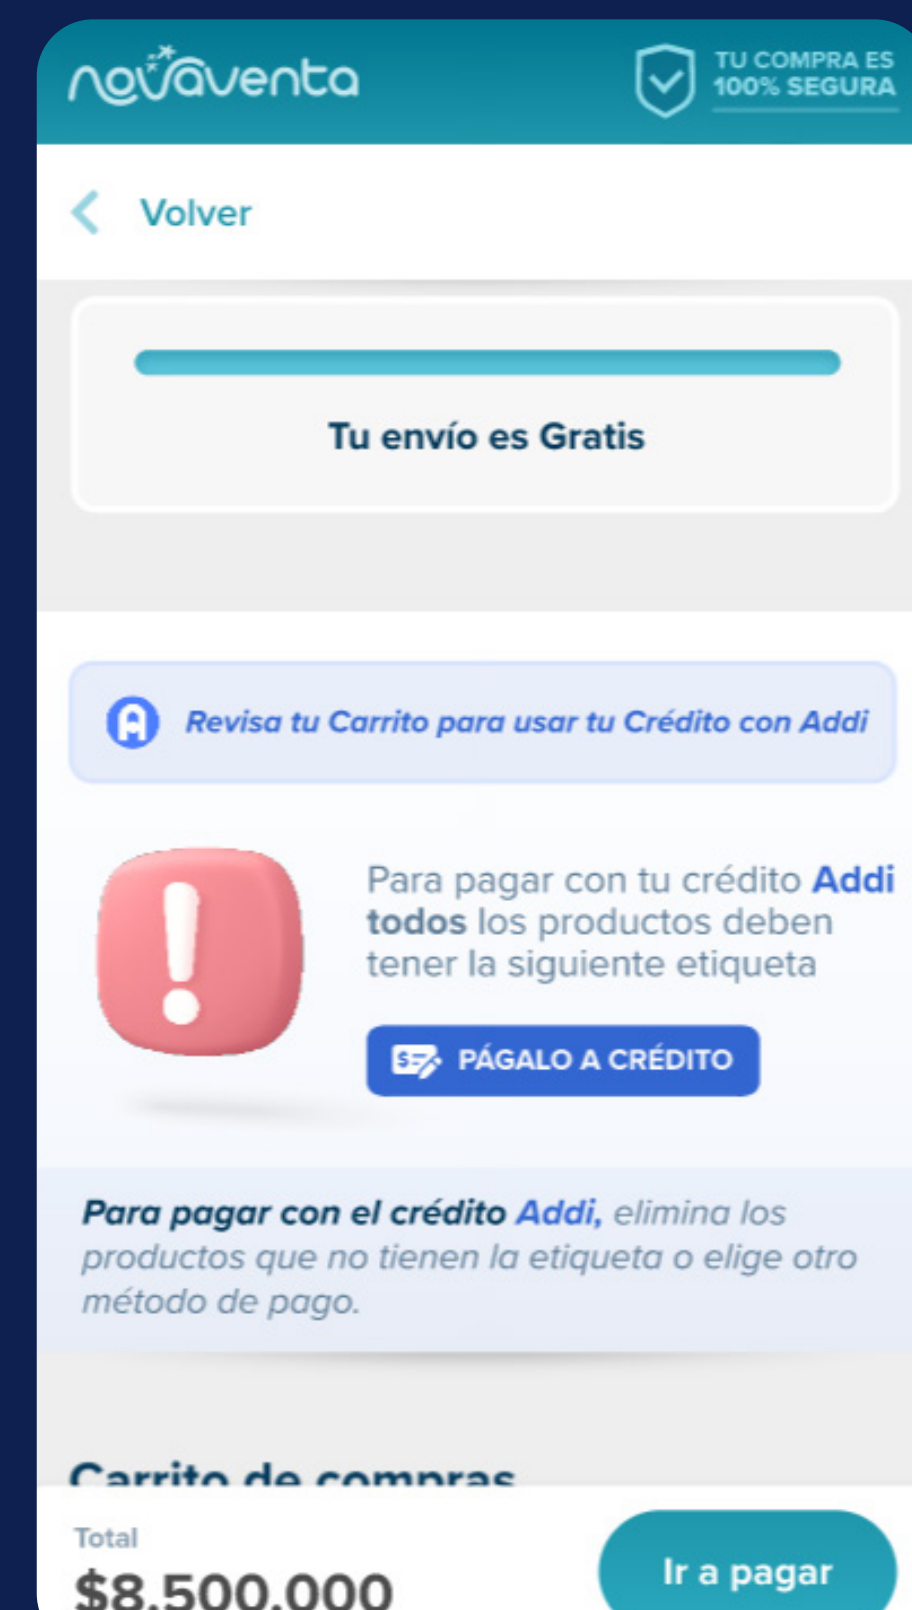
novaventa

TU COMPRA ES 100% SEGURA

Volver

Tu envío es Gratis

Revisa tu Carrito para usar tu Crédito con Addi

Para pagar con tu crédito Addi todos los productos deben tener la siguiente etiqueta

PÁGALO A CRÉDITO

Para pagar con el crédito Addi, elimina los productos que no tienen la etiqueta o elige otro método de pago.

Carrito de compras

Total
$8.500.000

Ir a pagar